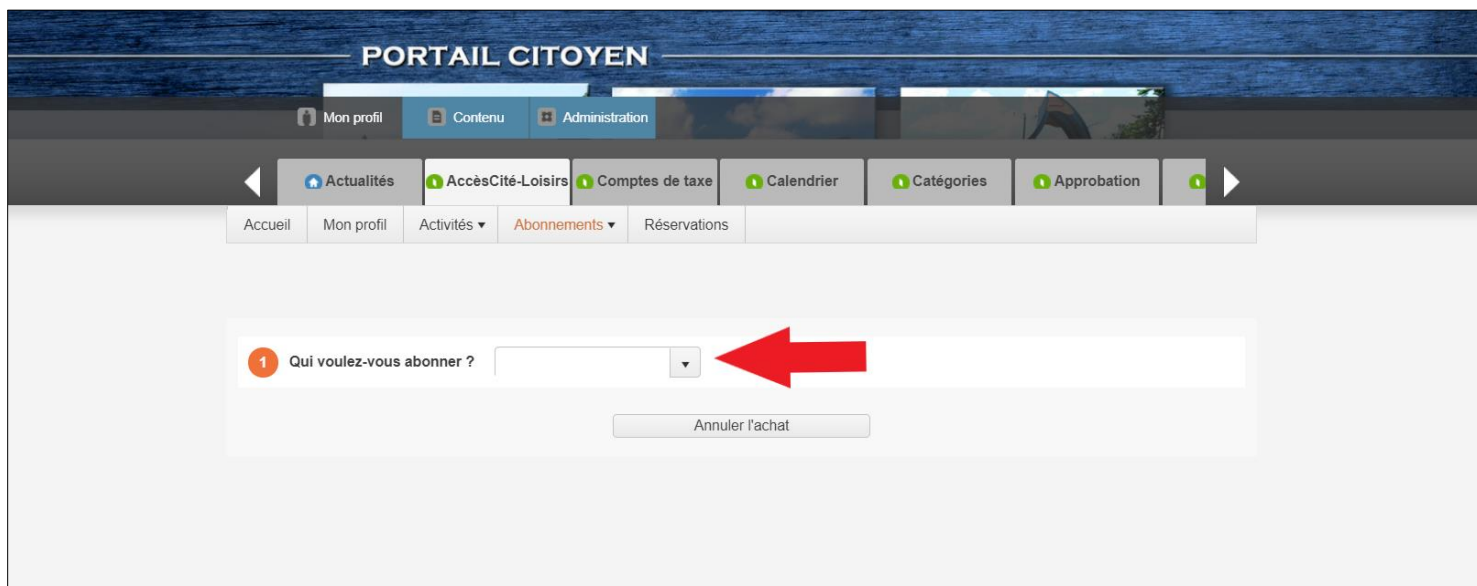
PORTAIL CITOYEN

Mon profil
Contenu
Administration

Actualités
AccèsCité-Loisirs
Comptes de taxe
Calendrier
Catégories
Approbation

Accueil
Mon profil
Activités ▾
Abonnements ▾
Réservations

1 Qui voulez-vous abonner ?

Annuler l'achat